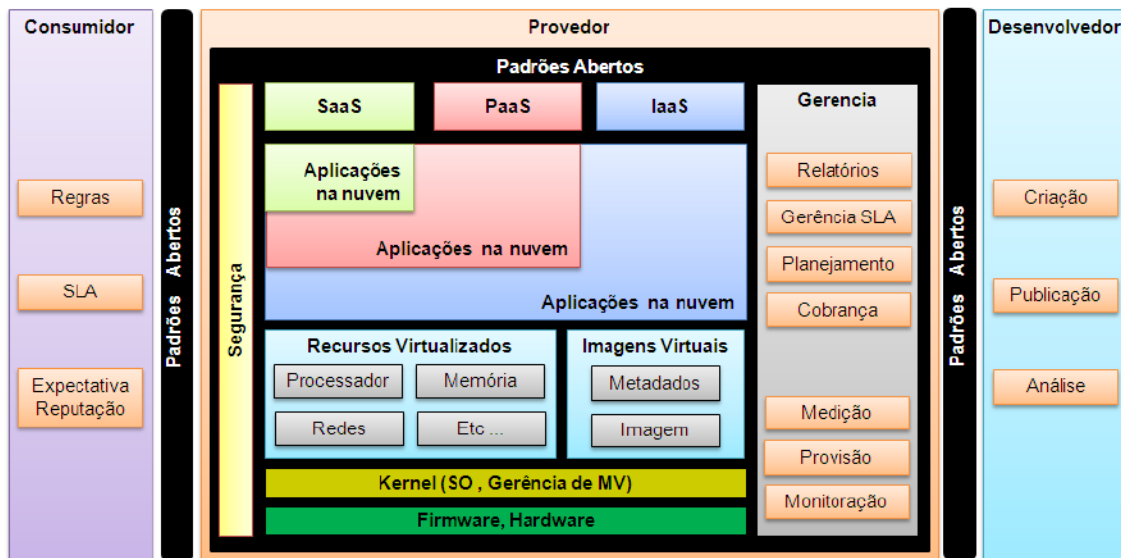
Consumidor

Regras

SLA

Expectativa Reputação

Padrões Abertos

Provedor

Padrões Abertos

Segurança

SaaS

PaaS

IaaS

Aplicações na nuvem

Aplicações na nuvem

Aplicações na nuvem

Recursos Virtualizados

Processador

Memória

Redes

Etc ...

Imagens Virtuais

Metadados

Imagem

Kernel (SO , Gerência de MV)

Firmware, Hardware

Gerencia

Relatórios

Gerência SLA

Planejamento

Cobrança

Medição

Provisão

Monitoração

Padrões Abertos

Desenvolvedor

Criação

Publicação

Análise